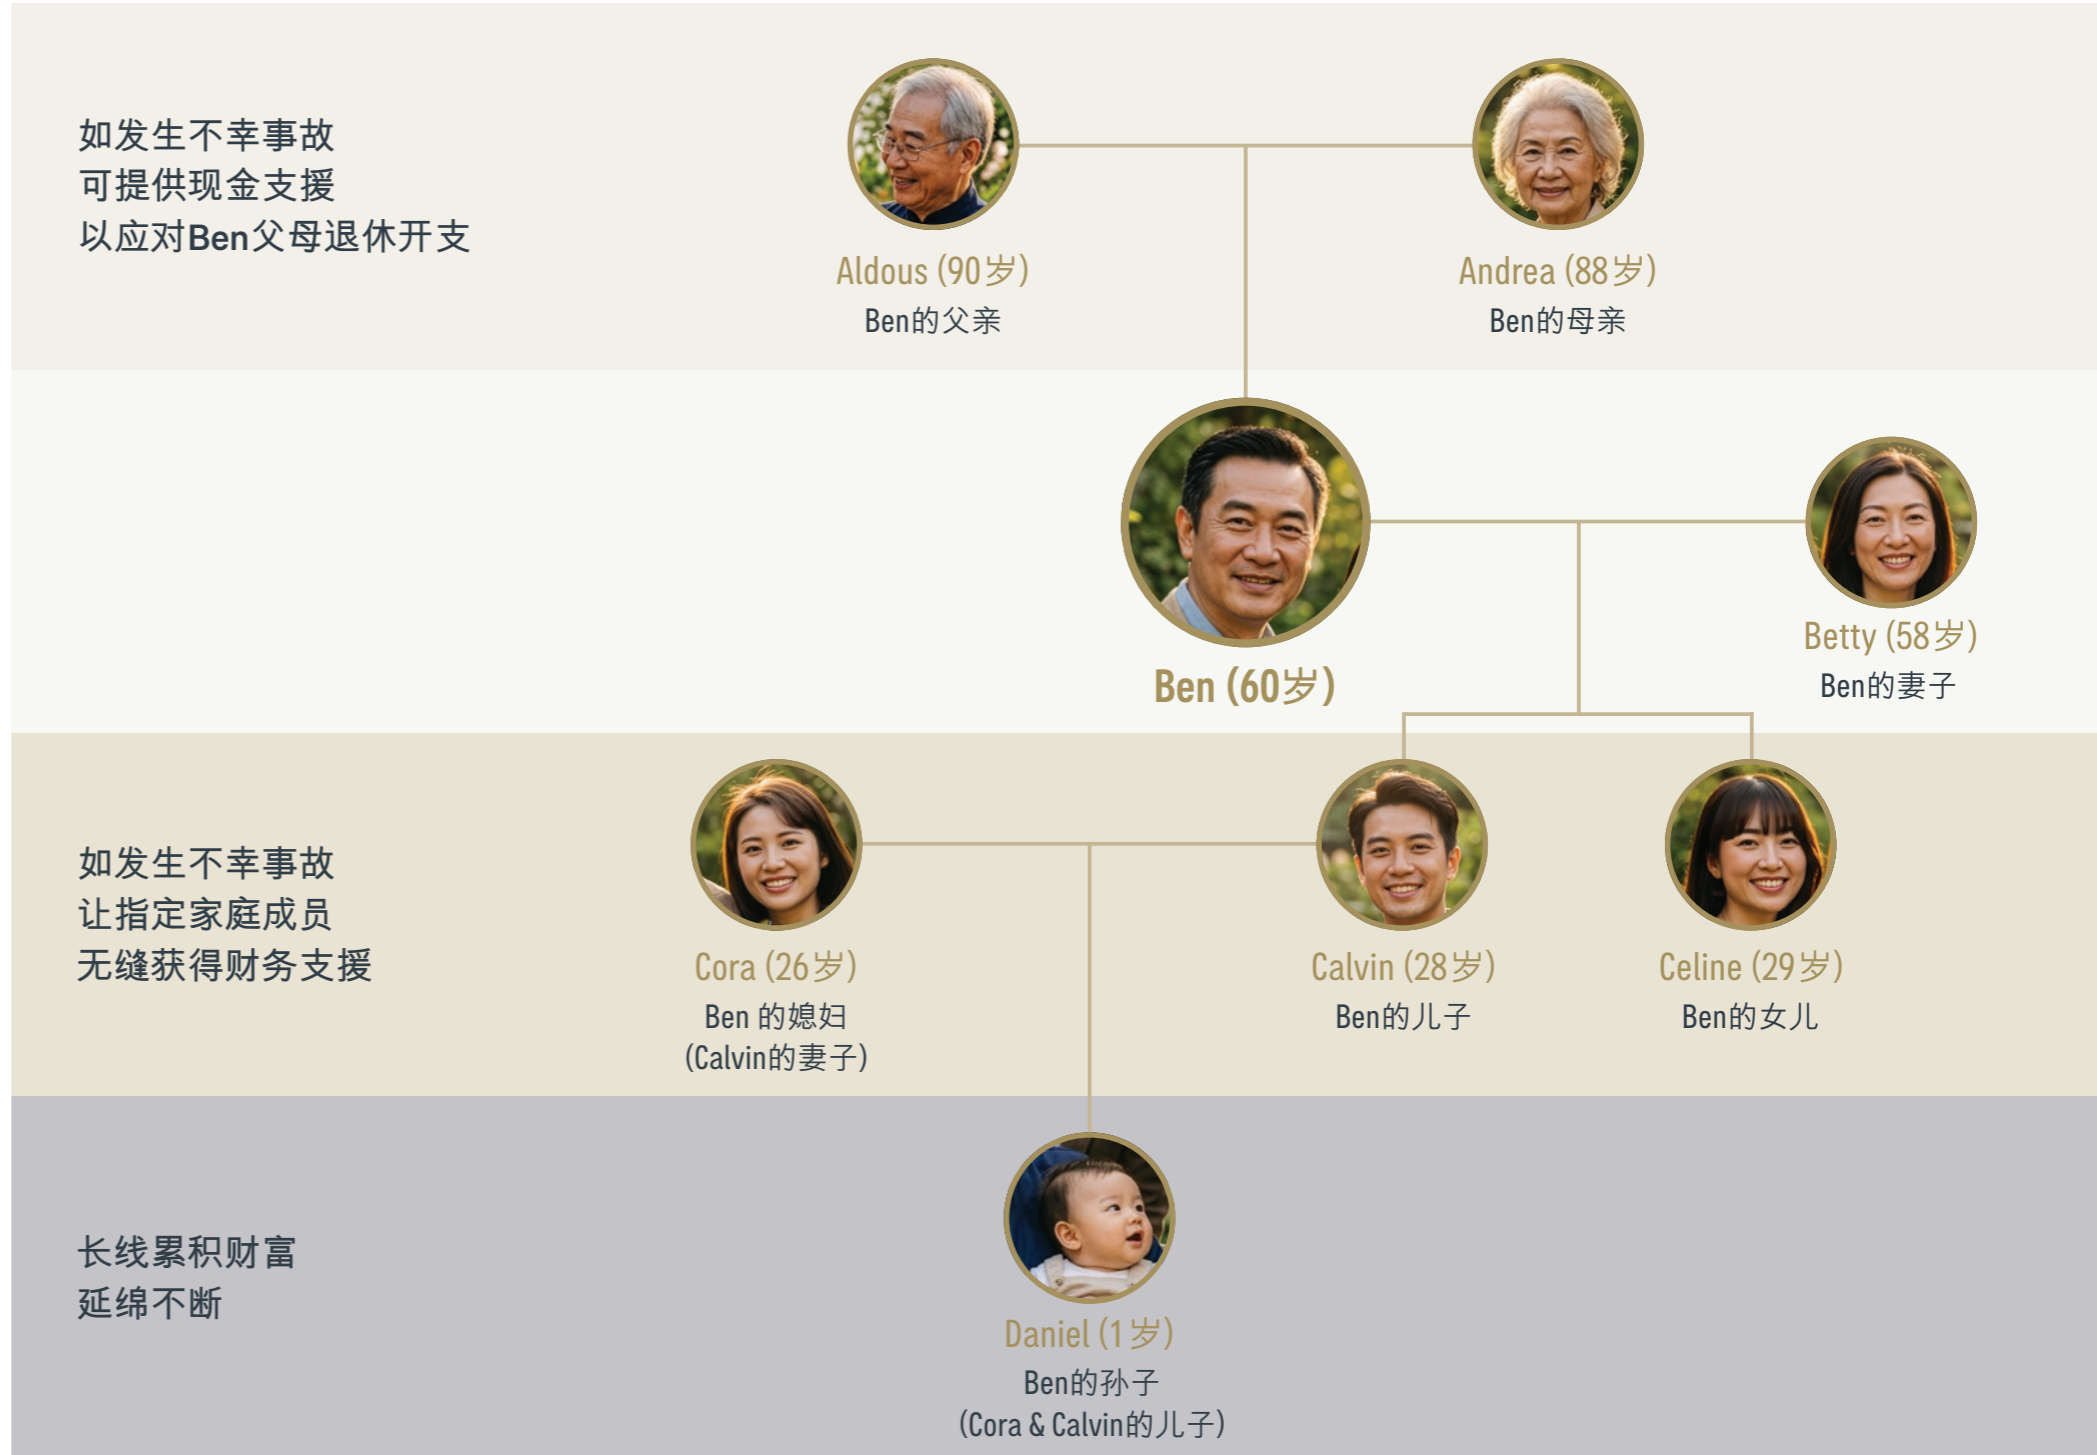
如发生不幸事故
可提供现金支援
以应对Ben父母退休开支

Aldous (90岁)
Ben的父亲

Andrea (88岁)
Ben的母亲

Ben (60岁)

Betty (58岁)
Ben的妻子

如发生不幸事故
让指定家庭成员
无缝获得财务支援

Cora (26岁)
Ben 的媳妇
(Calvin的妻子)

Calvin (28岁)
Ben的儿子

Celine (29岁)
Ben的女儿

长线累积财富
延绵不断

Daniel (1岁)
Ben的孙子
(Cora & Calvin的儿子)